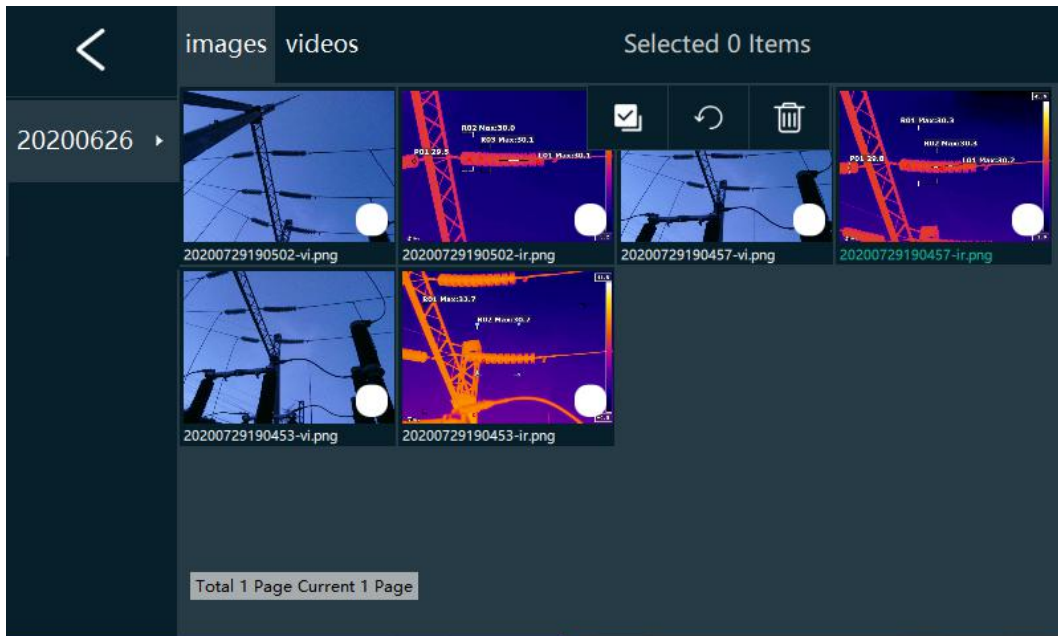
images videos

Selected 0 Items

20200626

R02 Max:30.0
R03 Max:30.1
P01 29.5
L01 Max:30.1

R01 Max:30.3
R02 Max:30.4
P01 29.8
L01 Max:30.2

20200729190502-vi.png
20200729190502-ir.png
20200729190457-vi.png
20200729190457-ir.png

R01 Max:33.7
R02 Max:30.2

20200729190453-vi.png
20200729190453-ir.png

Total 1 Page Current 1 Page